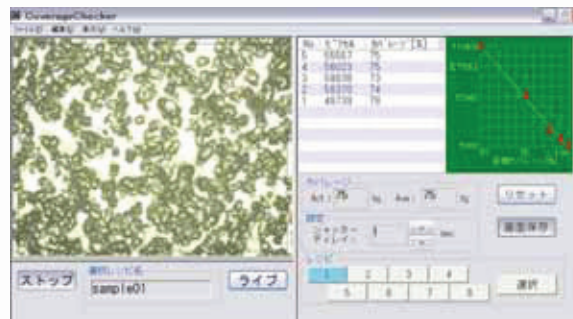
CoverageChecker
ファイル(F) 編集(E) 表示(V) ヘルプ(H)

| No. | ピクセル | カバレッジ[%] |
|---|---|---|
| 5 | 55017 | 75 |
| 4 | 56023 | 75 |
| 3 | 56838 | 73 |
| 2 | 58370 | 74 |
| 1 | 45739 | 79 |

カバレッジ
Act: 75 % Ave: 75 %
設定
シャッターディレイ 1 sec
レンジ
1 2 3 4
5 6 7 8
リセット
画面保存
選択
ストップ
sample01
ライブ